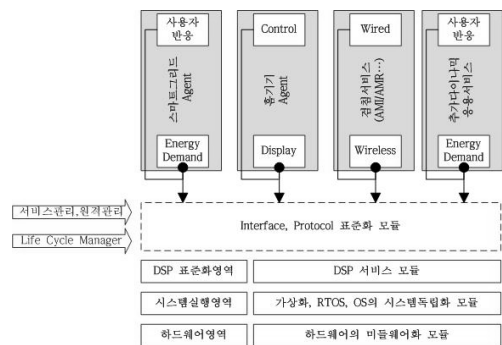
사용자 반응

스마트그리드 Agent

Energy Demand

Control

홈기기 Agent

Display

Wired

광원서비스 (AMI/AMR…)

Wireless

사용자 반응

추가서비스 응용서비스

Energy Demand

서비스관리,원격관리

Life Cycle Manager

Interface, Protocol 표준화 모듈

DSP 표준화영역

DSP 서비스 모듈

시스템실행영역

가상화, RTOS, OS의 시스템독립화 모듈

하드웨어영역

하드웨어의 미들웨어화 모듈